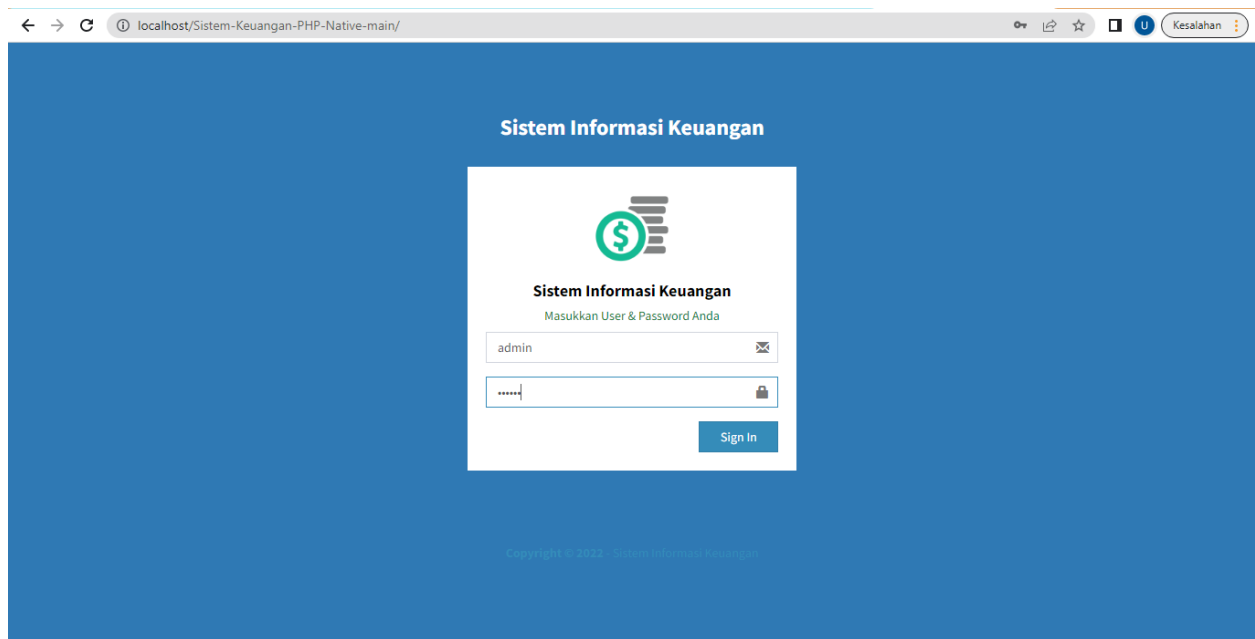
localhost/Sistem-Keuangan-PHP-Native-main/

U Kesalahan

Sistem Informasi Keuangan

Sistem Informasi Keuangan

Masukkan User & Password Anda

admin

••••••

Sign In

Copyright © 2022 - Sistem Informasi Keuangan